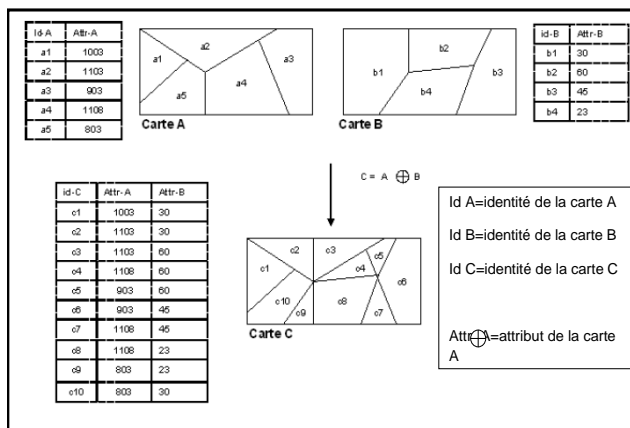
| Id-A | Attr-A |
|---|---|
| a1 | 1003 |
| a2 | 1103 |
| a3 | 903 |
| a4 | 1108 |
| a5 | 803 |

a1 a2 a3 a4 a5

Carte A

b1 b2 b3 b4

Carte B

| id-B | Attr-B |
|---|---|
| b1 | 30 |
| b2 | 60 |
| b3 | 45 |
| b4 | 23 |

C = A $\oplus$ B

| id-C | Attr-A | Attr-B |
|---|---|---|
| c1 | 1003 | 30 |
| c2 | 1103 | 30 |
| c3 | 1103 | 60 |
| c4 | 1108 | 60 |
| c5 | 903 | 60 |
| c6 | 903 | 45 |
| c7 | 1108 | 45 |
| c8 | 1108 | 23 |
| c9 | 803 | 23 |
| c10 | 803 | 30 |

c1 c2 c3 c4 c5 c6 c7 c8 c9 c10

Carte C

Id A=identité de la carte A

Id B=identité de la carte B

Id C=identité de la carte C

Attr A=attribut de la carte A